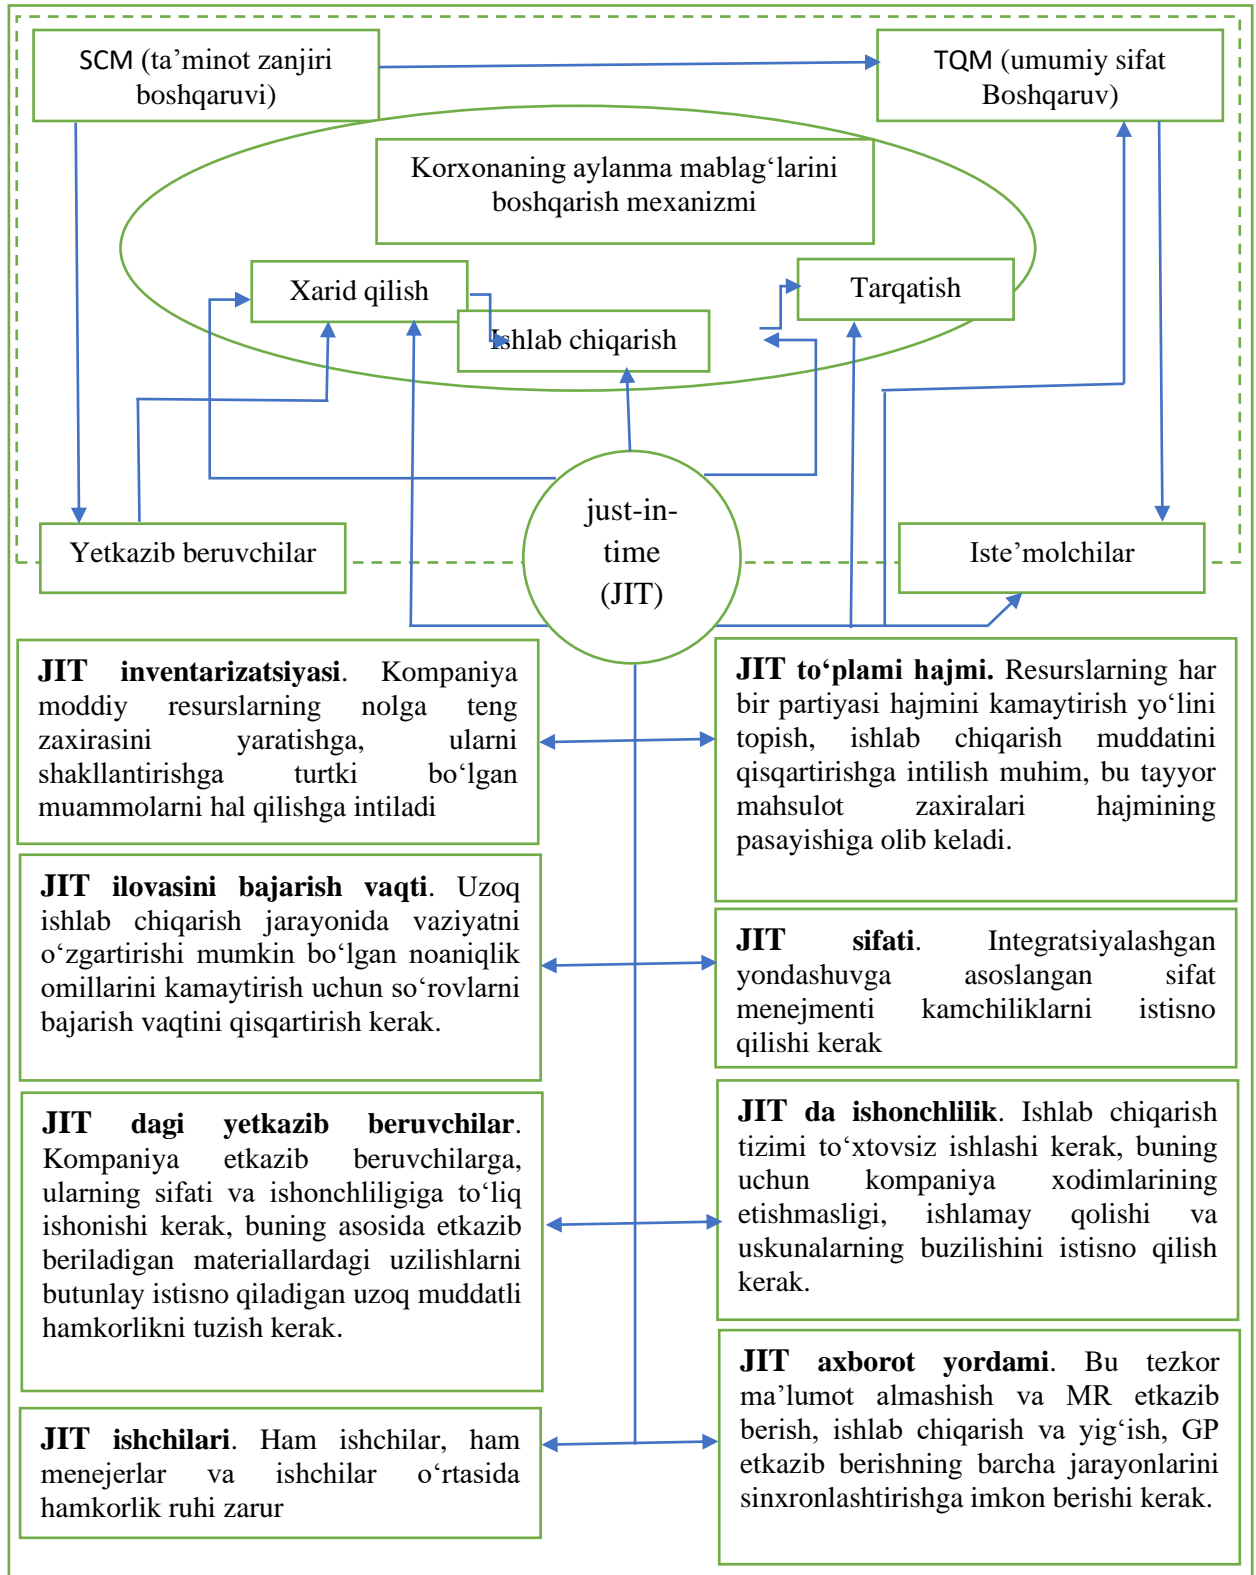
SCM (ta’minot zanjiri boshqaruvi)

TQM (umumiy sifat Boshqaruv)

Korxonaning aylanma mablag‘larini boshqarish mexanizmi

Xarid qilish

Tarqatish

Ishlab chiqarish

Yetkazib beruvchilar

just-in-time (JIT)

Iste’molchilar

**JIT inventarizatsiyasi**. Kompaniya moddiy resurslarning nolga teng zaxirasini yaratishga, ularni shakllantirishga turtki bo‘lgan muammolarni hal qilishga intiladi

**JIT to‘plami hajmi.** Resurslarning har bir partiyasi hajmini kamaytirish yo‘lini topish, ishlab chiqarish muddatini qisqartirishga intilish muhim, bu tayyor mahsulot zaxiralari hajmining pasayishiga olib keladi.

**JIT ilovasini bajarish vaqti**. Uzoq ishlab chiqarish jarayonida vaziyatni o‘zgartirishi mumkin bo‘lgan noaniqlik omillarini kamaytirish uchun so‘rovlarni bajarish vaqtini qisqartirish kerak.

**JIT sifati**. Integratsiyalashgan yondashuvga asoslangan sifat menejmenti kamchiliklarni istisno qilishi kerak

**JIT dagi yetkazib beruvchilar**. Kompaniya etkazib beruvchilarga, ularning sifati va ishonchliligiga to‘liq ishonishi kerak, buning asosida etkazib beriladigan materiallardagi uzilishlarni butunlay istisno qiladigan uzoq muddatli hamkorlikni tuzish kerak.

**JIT da ishonchlilik**. Ishlab chiqarish tizimi to‘xtovsiz ishlashi kerak, buning uchun kompaniya xodimlarining etishmasligi, ishlamay qolishi va uskunalarning buzilishini istisno qilish kerak.

**JIT ishchilari**. Ham ishchilar, ham menejerlar va ishchilar o‘rtasida hamkorlik ruhi zarur

**JIT axborot yordami**. Bu tezkor ma’lumot almashish va MR etkazib berish, ishlab chiqarish va yig‘ish, GP etkazib berishning barcha jarayonlarini sinxronlashtirishga imkon berishi kerak.